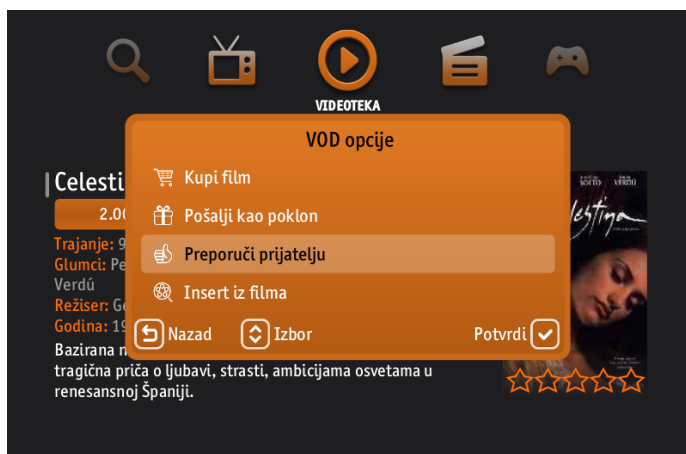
VIDEOTEKA

VOD opcije

Kupi film

Pošalji kao poklon

Preporuči prijatelju

Insert iz filma

Nazad Izbor Potvrdi

Celesti

2.0

Trajanje: 9

Glumci: Pe

Verdú

Režiser: G

Godina: 19

Bazirana n

tragična priča o ljubavi, strasti, ambicijama osvetama u renesansnoj Španiji.

SOTTO VERDÚ

lestina